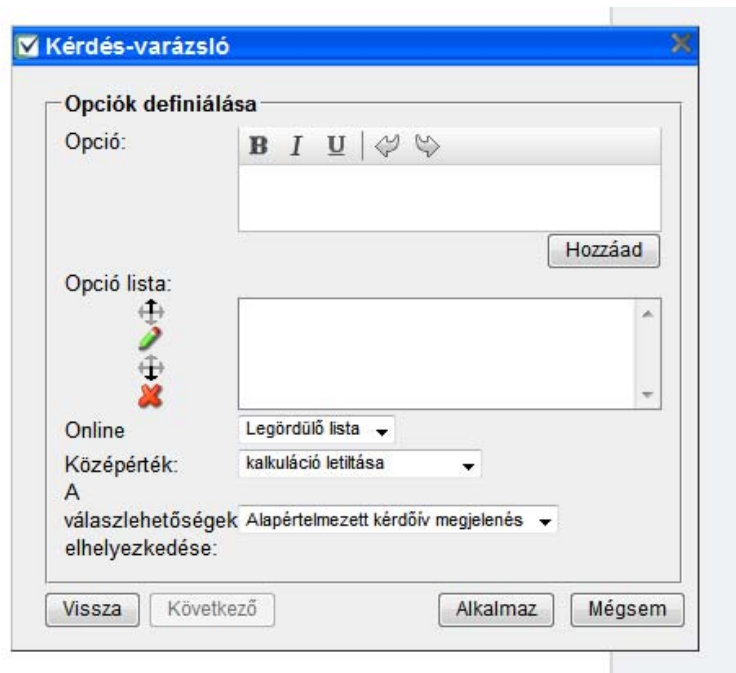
Kérdés-varázsló

Opciók definiálása

Opció:

B I U

Hozzáad

Opció lista:

Online

Legördülő lista

Középérték:

kalkuláció letiltása

A válaszlehetőségek elhelyezkedése:

Alapértelmezett kérdőív megjelenés

Vissza

Következő

Alkalmaz

Mégsem